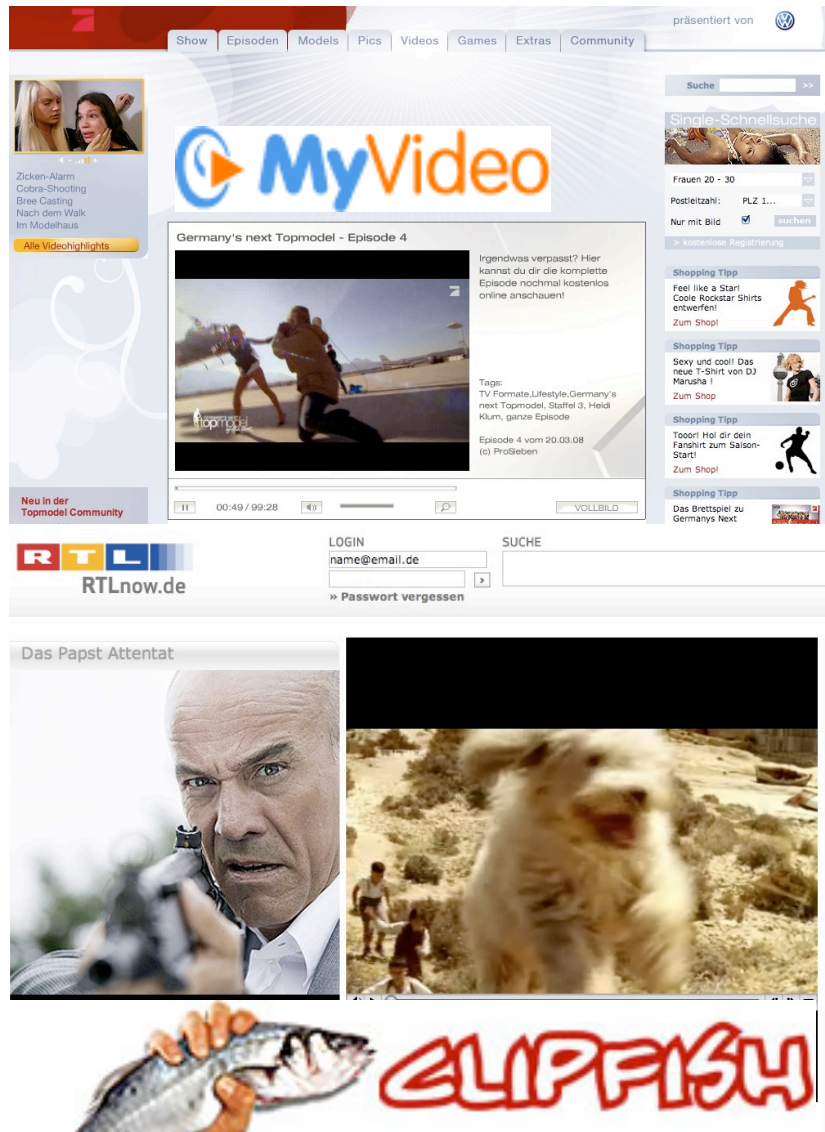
Show | Episoden | Models | Pics | Videos | Games | Extras | Community

präsentiert von

Zicken-Alarm
Cobra-Shooting
Bree Casting
Nach dem Walk
Im Modelhaus

Alle Videohighlights

MyVideo

Suche >>

Single-Schnellsuche

Frauen 20 - 30
Postleitzahl: PLZ 1...
Nur mit Bild
suchen
> kostenlose Registrierung

Germany's next Topmodel - Episode 4

Irgendwas verpasst? Hier kannst du dir die komplette Episode nochmal kostenlos online anschauen!

Tags:
TV Formate,Lifestyle,Germany's next Topmodel, Staffel 3, Heidi Klum, ganze Episode

Episode 4 vom 20.03.08
(c) ProSieben

00:49 / 99:28

VOLLBILD

Shopping Tipp
Feel like a Star! Coole Rockstar Shirts entwerfen!
Zum Shop!

Shopping Tipp
Sexy und cool! Das neue T-Shirt von DJ Marusha !
Zum Shop

Shopping Tipp
Tooor! Hol dir dein Fanshirt zum Saison-Start!
Zum Shop!

Shopping Tipp
Das Brettspiel zu Germanys Next

Neu in der Topmodel Community

RTL
RTLnow.de

LOGIN
name@email.de
» Passwort vergessen

SUCHE

Das Papst Attentat

CLIPFISH